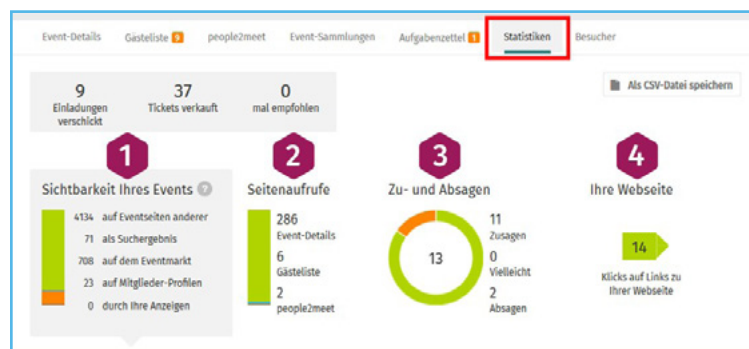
Event-Details Gästeliste 9 people2meet Event-Sammlungen Aufgabenzettel 1 Statistiken Besucher

9
Einladungen verschickt

37
Tickets verkauft

0
mal empfohlen

Als CSV-Datei speichern

1
Sichtbarkeit Ihres Events ?

4134 auf Eventseiten anderer
71 als Suchergebnis
708 auf dem Eventmarkt
23 auf Mitglieder-Profilen
0 durch Ihre Anzeigen

2
Seitenaufrufe

286
Event-Details
6
Gästeliste
2
people2meet

3
Zu- und Absagen

13

11
Zusagen
0
Vielleicht
2
Absagen

4
Ihre Webseite

14

Klicks auf Links zu Ihrer Webseite